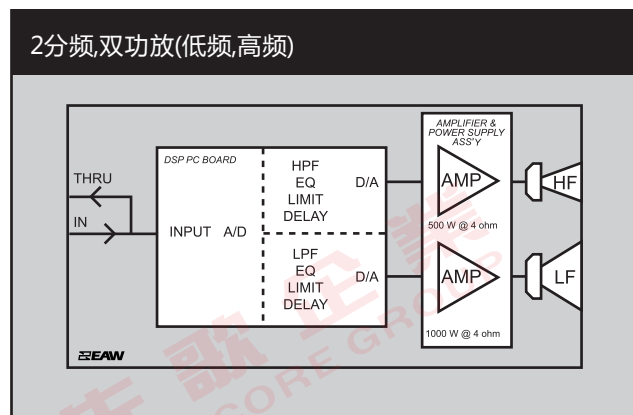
2分频,双功放(低频,高频)

THRU

IN

DSP PC BOARD

INPUT A/D

HPF
EQ
LIMIT
DELAY

D/A

LPF
EQ
LIMIT
DELAY

D/A

AMPLIFIER & POWER SUPPLY ASS'Y

AMP

500 W @ 4 ohm

AMP

1000 W @ 4 ohm

HF

LF

EAW

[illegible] 歌 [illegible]
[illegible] CORE GROUP